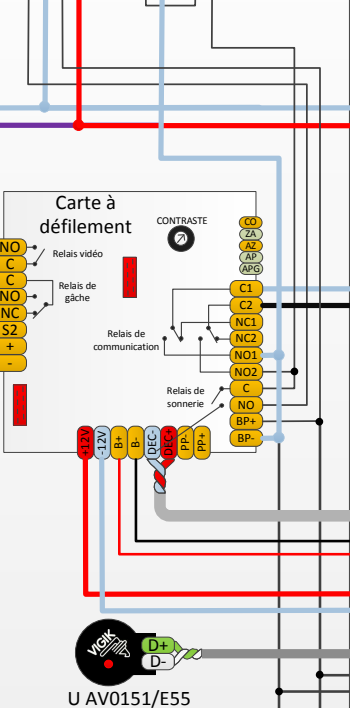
Carte à défilement

CONTRASTE

CO
ZA
AZ
AP
APG

NO
C
C
NO
NC
S2
+
-

Relais vidéo

Relais de gâche

C1
C2
NC1
NC2
NO1
NO2

Relais de communication

Relais de sonnerie

C
NO
BP+
BP-

+12V
-12V
B+
B-
DEC-
DEC+
PP-
PP+

VIGIK
D+
D-

U AV0151/E55